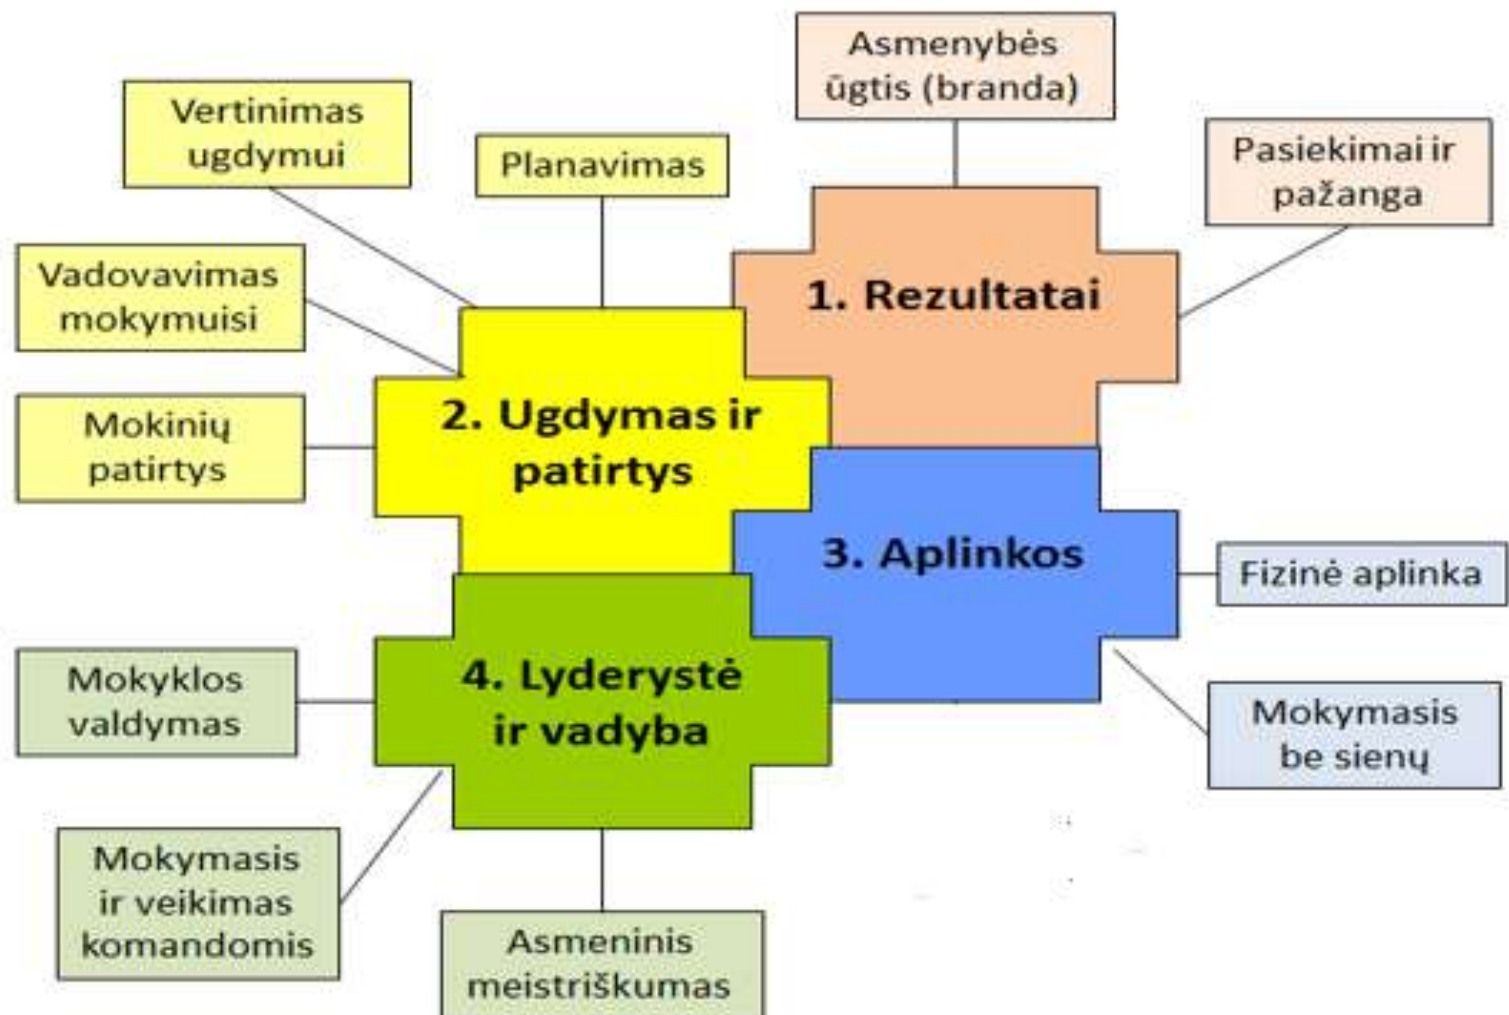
Asmenybės ūgtis (branda)

Vertinimas ugdymui

Planavimas

Pasiekimai ir pažanga

1. Rezultatai

Vadovavimas mokymuisi

2. Ugdymas ir patirtys

Mokinių patirtys

3. Aplinkos

Fizinė aplinka

4. Lyderystė ir vadyba

Mokyklos valdymas

Mokymasis be sienų

Mokymasis ir veikimas komandomis

Asmeninis meistriškumas